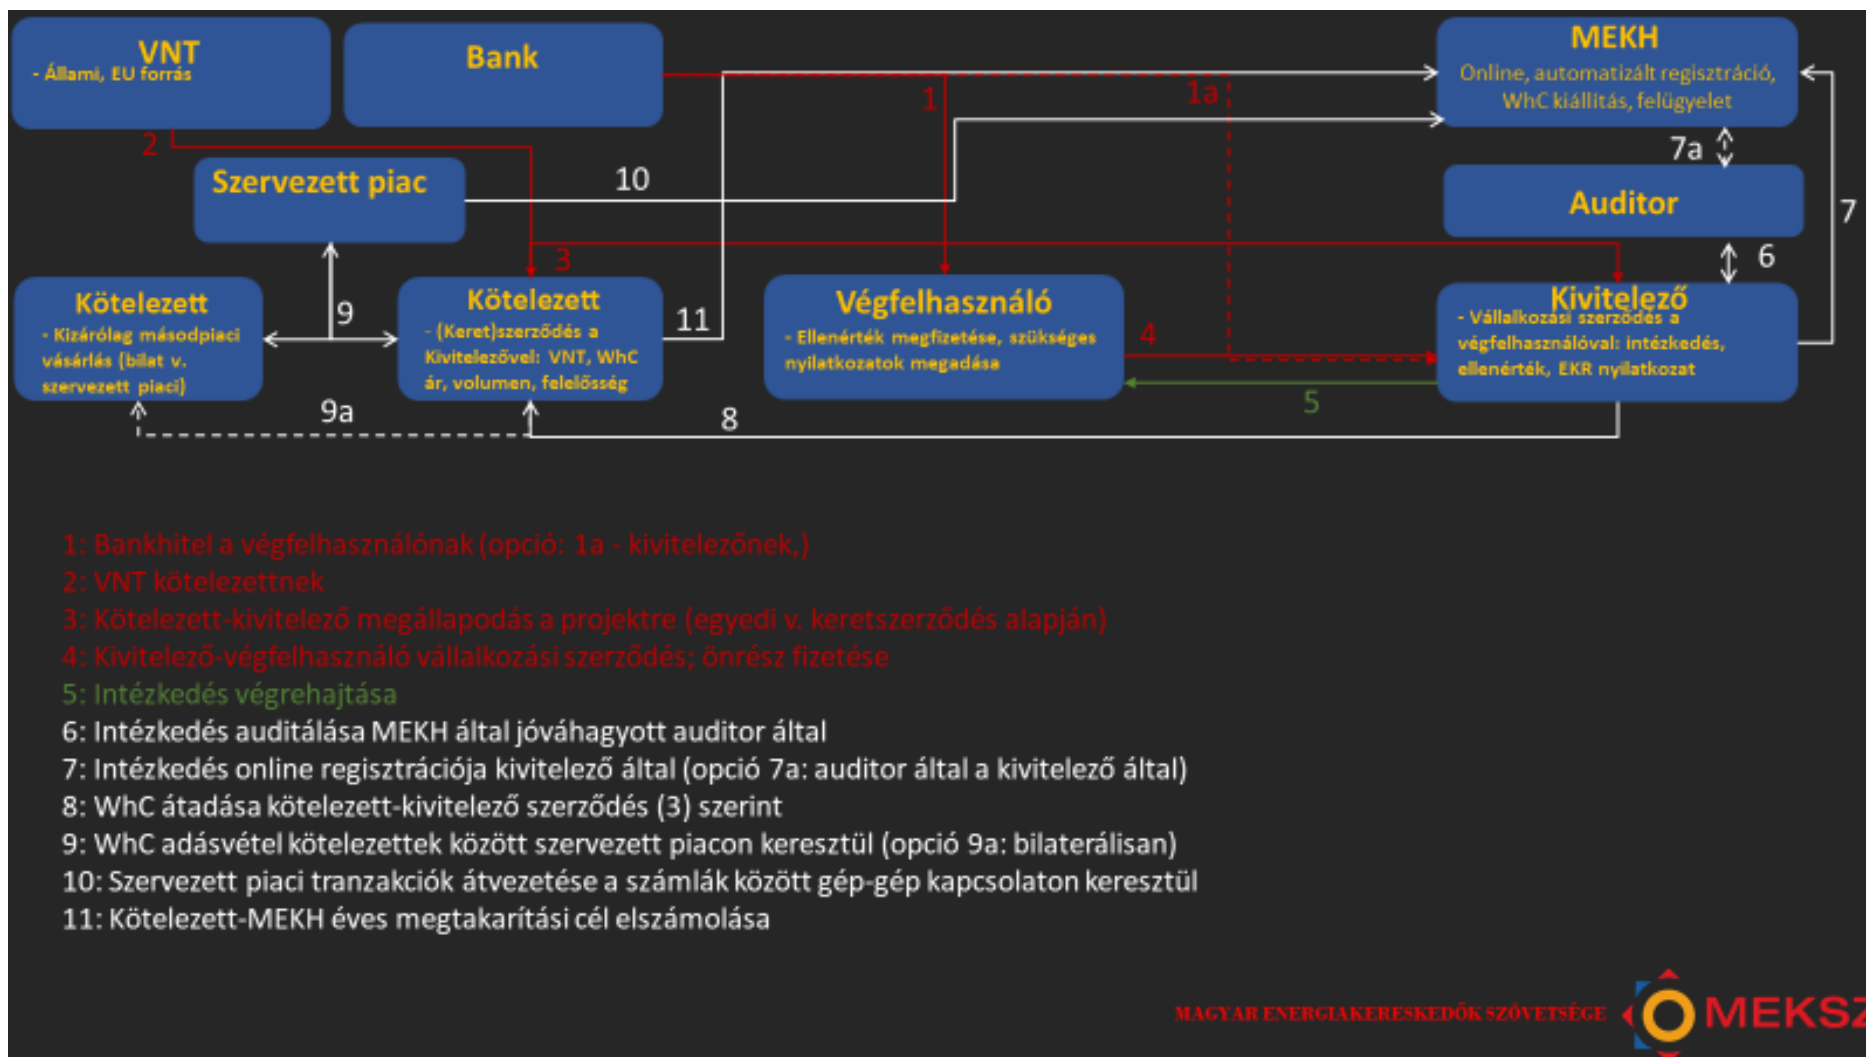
VNT
- Állami, EU forrás

Bank

MEKH
Online, automatizált regisztráció, WhC kiállítás, felügyelet

1

1a

2

Szervezett piac

10

7a

Auditor

7

3

6

Kötelezett
- Kizárólag másodpiaci vásárlás (bilat v. szervezett piaci)

9

Kötelezett
- (Keret)szerződés a Kivitelezővel: VNT, WhC ár, volumen, felelősség

11

Végfelhasználó
- Ellenérték megfizetése, szükséges nyilatkozatok megadása

4

Kivitelező
- Vállalkozási szerződés a végfelhasználóval: intézkedés, ellenérték, EKR nyilatkozat

9a

8

5

1: Bankhitel a végfelhasználónak (opció: 1a - kivitelezőnek,)
2: VNT kötelezettnek
3: Kötelezett-kivitelező megállapodás a projektre (egyedi v. keretszerződés alapján)
4: Kivitelező-végfelhasználó vállalkozási szerződés; önrész fizetése
5: Intézkedés végrehajtása
6: Intézkedés auditálása MEKH által jóváhagyott auditor által
7: Intézkedés online regisztrációja kivitelező által (opció 7a: auditor által a kivitelező által)
8: WhC átadása kötelezett-kivitelező szerződés (3) szerint
9: WhC adásvétel kötelezettek között szervezett piacon keresztül (opció 9a: bilaterálisan)
10: Szervezett piaci tranzakciók átvezetése a számlák között gép-gép kapcsolaton keresztül
11: Kötelezett-MEKH éves megtakarítási cél elszámolása

MAGYAR ENERGIAKERESKEDŐK SZÖVETSÉGE MEKSZ